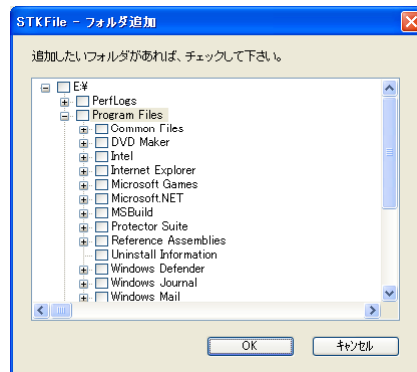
STKFile - フォルダ追加

追加したいフォルダがあれば、チェックして下さい。

E:¥
PerfLogs
Program Files
Common Files
DVD Maker
Intel
Internet Explorer
Microsoft Games
Microsoft.NET
MSBuild
Protector Suite
Reference Assemblies
Uninstall Information
Windows Defender
Windows Journal
Windows Mail

OK
キャンセル